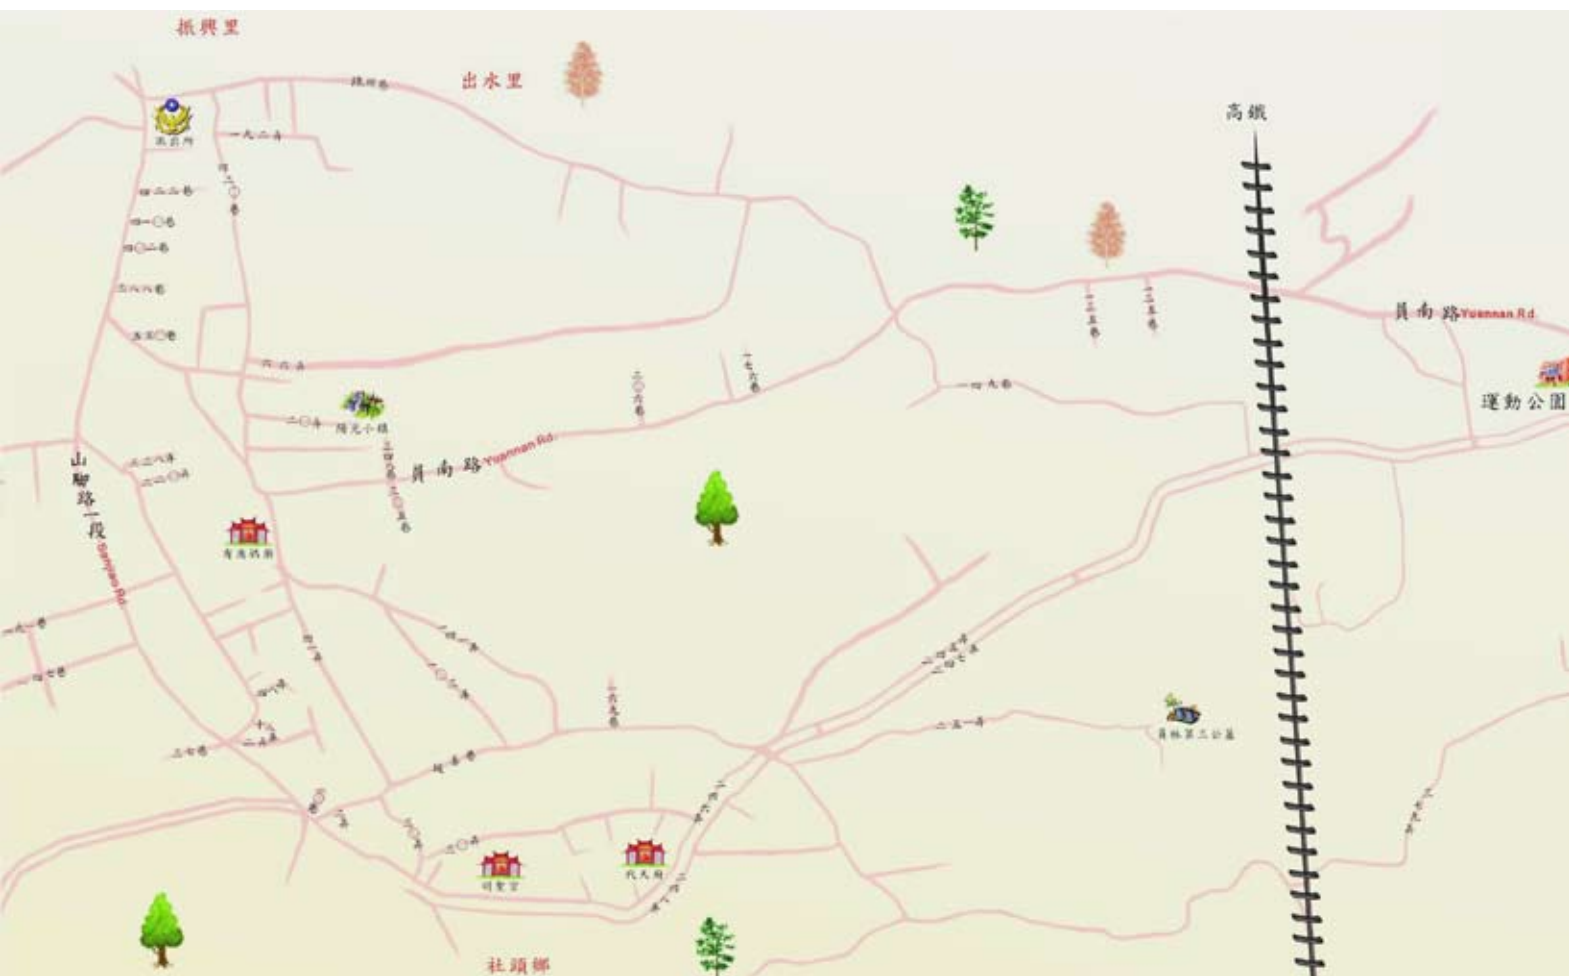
振興里

出水里

高鐵

派出所

一九二巷

四二二巷

四一○巷

四○二巷

三六六巷

三五○巷

二六八巷

二○二巷

陽光小鎮

員南路 Yuannan Rd

二六巷

一七六巷

一一五巷

一三五巷

一四九巷

員南路 Yuannan Rd

運動公園

山腳路一段 Sanjiao Rd

二二八巷

二○○巷

青盧媽廟

二四○巷

二五○巷

一九一巷

一四○巷

一六九巷

二四七巷

二一五巷

員林第三公墓

三七巷

二○巷

二○巷

明聖宮

代天府

社頭鄉